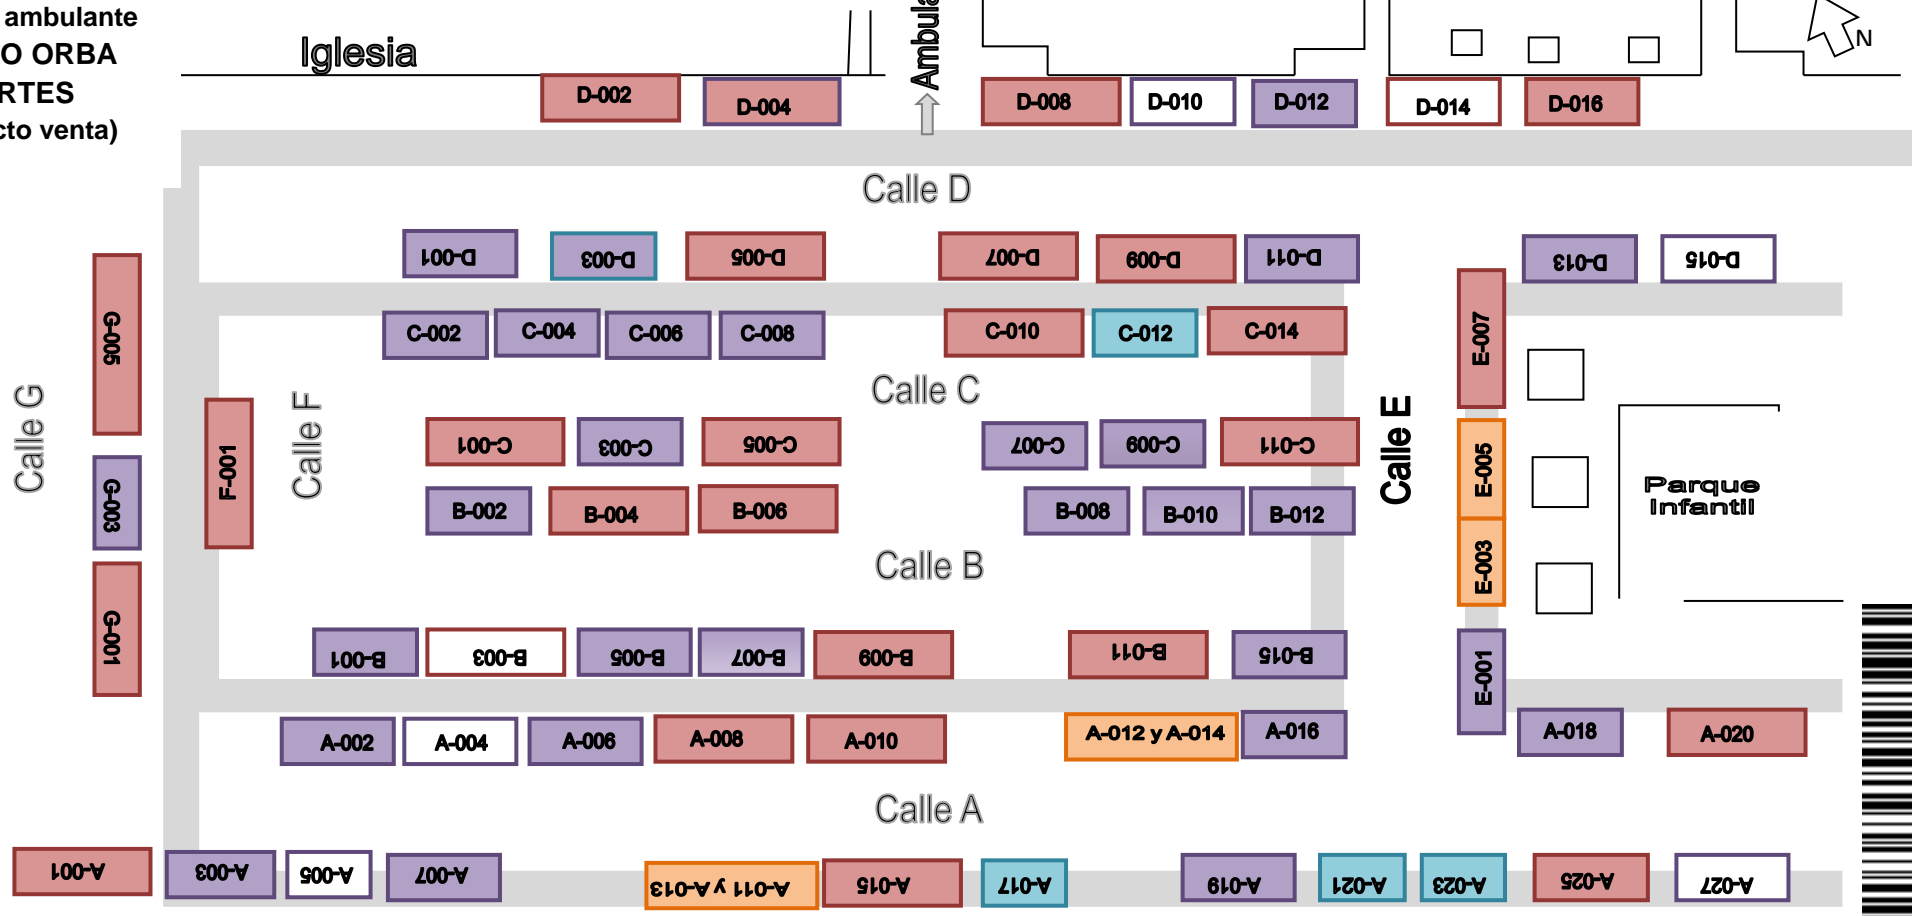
ambulante
O ORBA
RTES
cto venta)

Iglesia

D-002
D-004
Ambula
D-008
D-010
D-012
D-014
D-016
N

Calle D

D-001
D-003
D-005
D-007
D-009
D-011
D-013
D-015

C-002
C-004
C-006
C-008
C-010
C-012
C-014

G-005
E-007

Calle C

Calle G
Calle F
F-001
G-003

C-001
C-003
C-005
C-007
C-009
C-011

Calle E
E-005
Parque Infantil

B-002
B-004
B-006
B-008
B-010
B-012

E-003

Calle B

G-001

B-001
B-003
B-005
B-007
B-009
B-011
B-015

E-001

A-002
A-004
A-006
A-008
A-010
A-012 y A-014
A-016
A-018
A-020

Calle A

A-001
A-003
A-005
A-007
A-011 y A-013
A-015
A-017
A-019
A-021
A-023
A-025
A-027